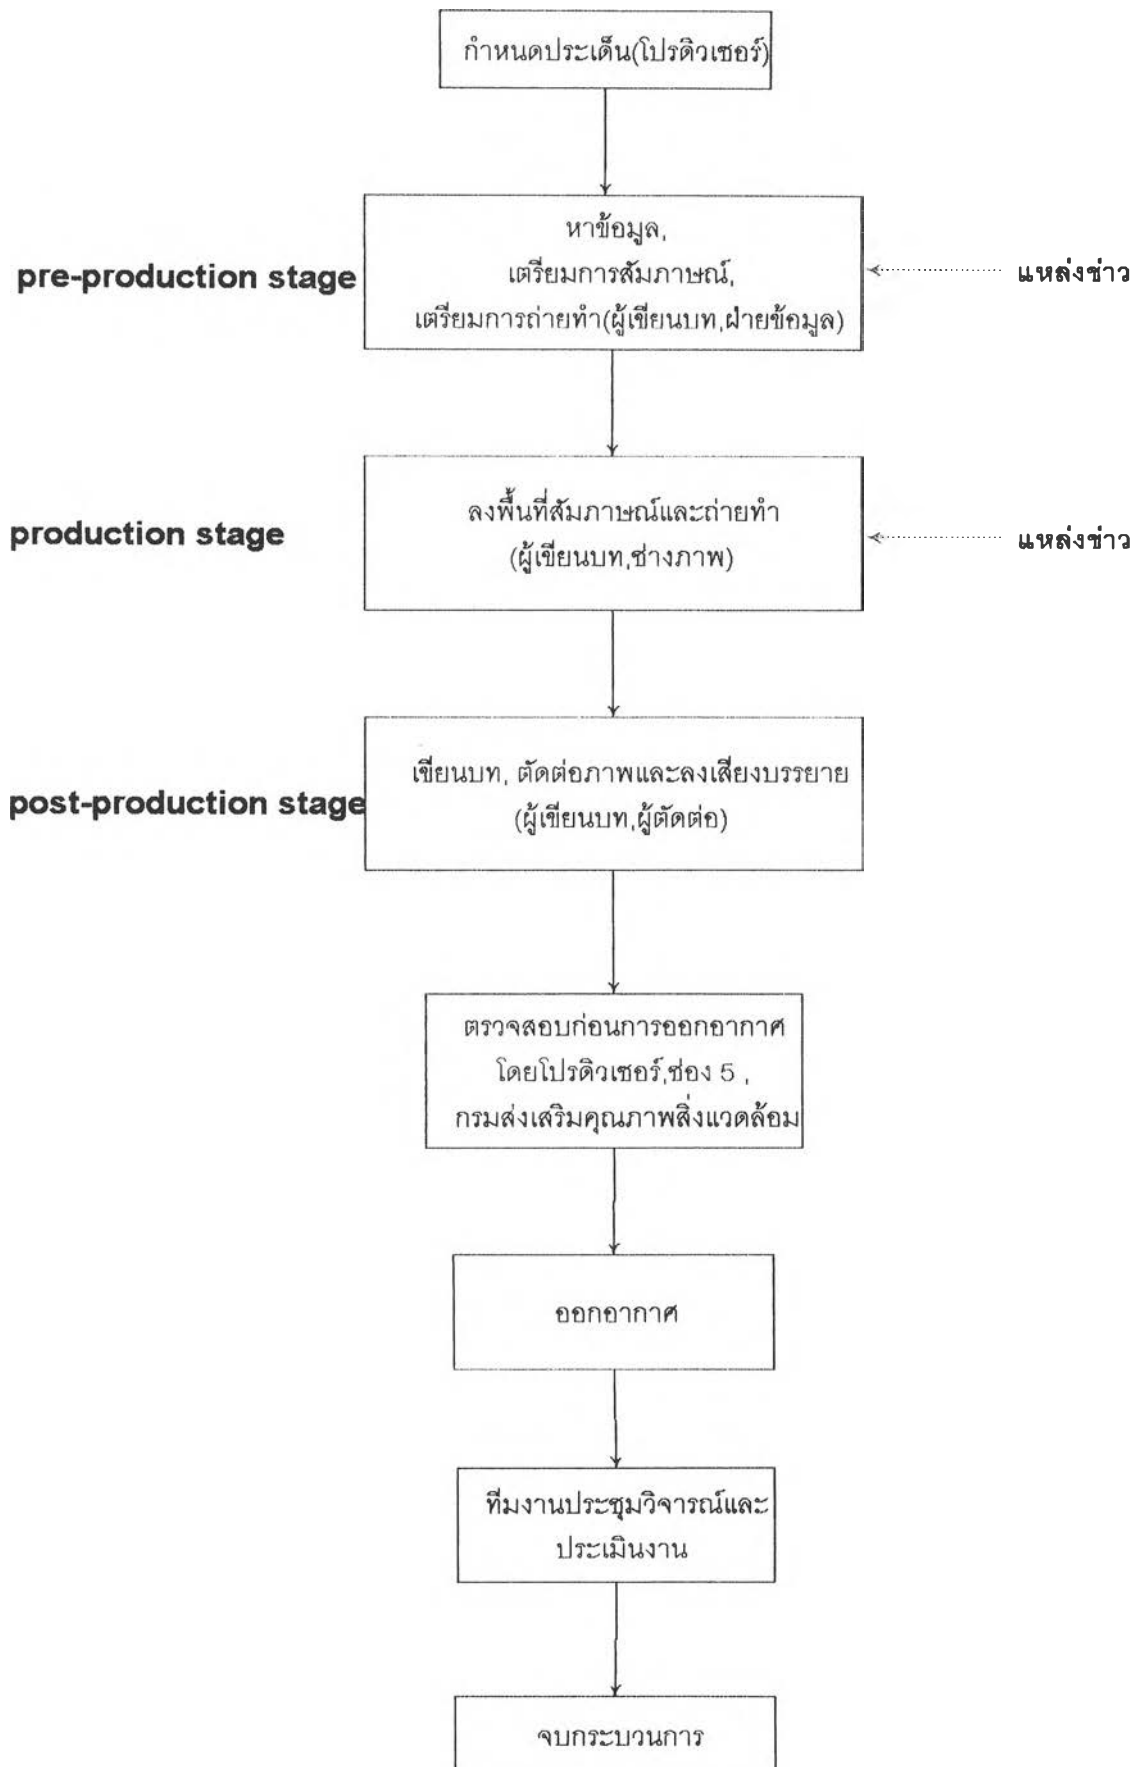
กำหนดประเด็น(โปรดิวเซอร์)

pre-production stage

หาข้อมูล,
เตรียมการสัมภาษณ์,
เตรียมการถ่ายทำ(ผู้เขียนบท,ฝ่ายข้อมูล)

แหล่งข่าว

production stage

ลงพื้นที่สัมภาษณ์และถ่ายทำ
(ผู้เขียนบท,ช่างภาพ)

แหล่งข่าว

post-production stage

เขียนบท, ตัดต่อภาพและลงเสียงบรรยาย
(ผู้เขียนบท,ผู้ตัดต่อ)

ตรวจสอบก่อนการออกอากาศ
โดยโปรดิวเซอร์,ช่อง 5 ,
กรมส่งเสริมคุณภาพสิ่งแวดล้อม

ออกอากาศ

ทีมงานประชุมวิจารณ์และ
ประเมินงาน

จบกระบวนการ